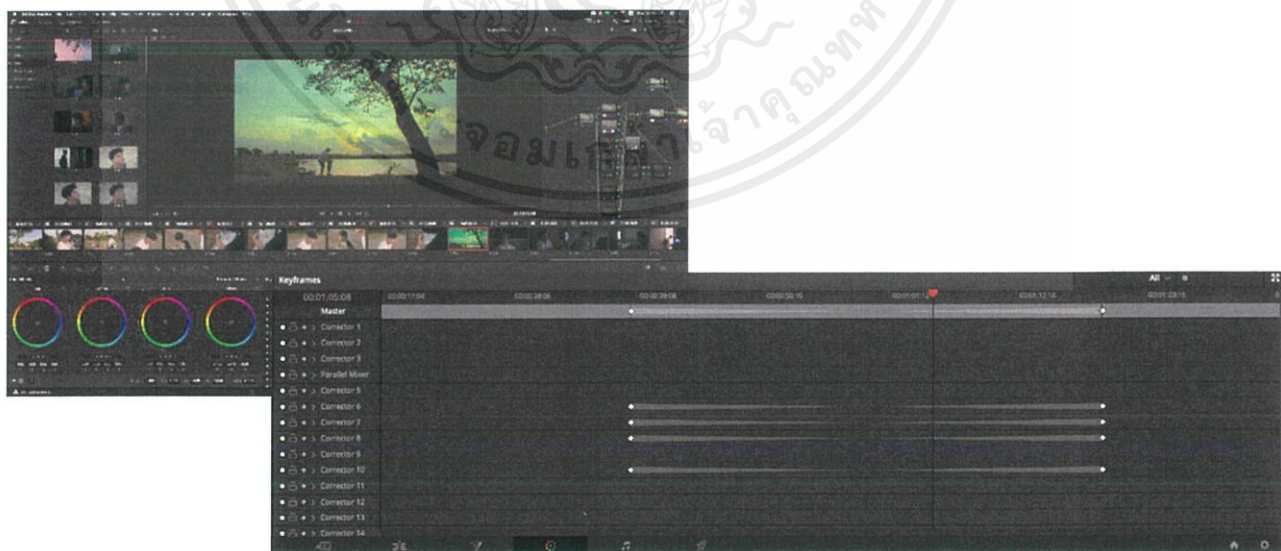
จอมเกล้าเจ้าคุณทหาร

Keyframes

All

00:01:05:08

00:00:17:04

00:00:28:06

00:00:39:08

00:00:50:10

00:01:01:12

00:01:12:14

00:01:23:16

Master

Corrector 1

Corrector 2

Corrector 3

Parallel Mixer

Corrector 5

Corrector 6

Corrector 7

Corrector 8

Corrector 9

Corrector 10

Corrector 11

Corrector 12

Corrector 13

Corrector 14